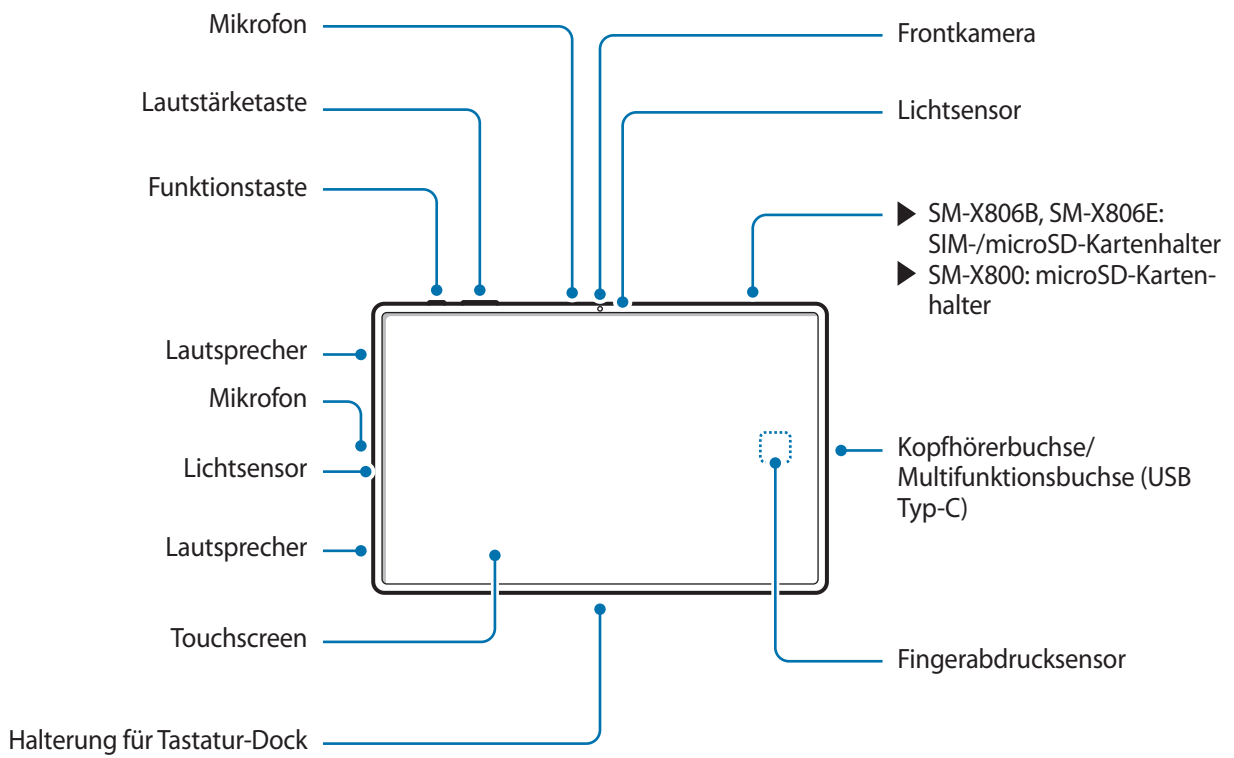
Mikrofon

Lautstärketaste

Funktionstaste

Frontkamera

Lichtsensor

▶ SM-X806B, SM-X806E: SIM-/microSD-Kartenhalter
▶ SM-X800: microSD-Kartenhalter

Lautsprecher

Mikrofon

Lichtsensor

Lautsprecher

Kopfhörerbuchse/ Multifunktionsbuchse (USB Typ-C)

Touchscreen

Fingerabdrucksensor

Halterung für Tastatur-Dock